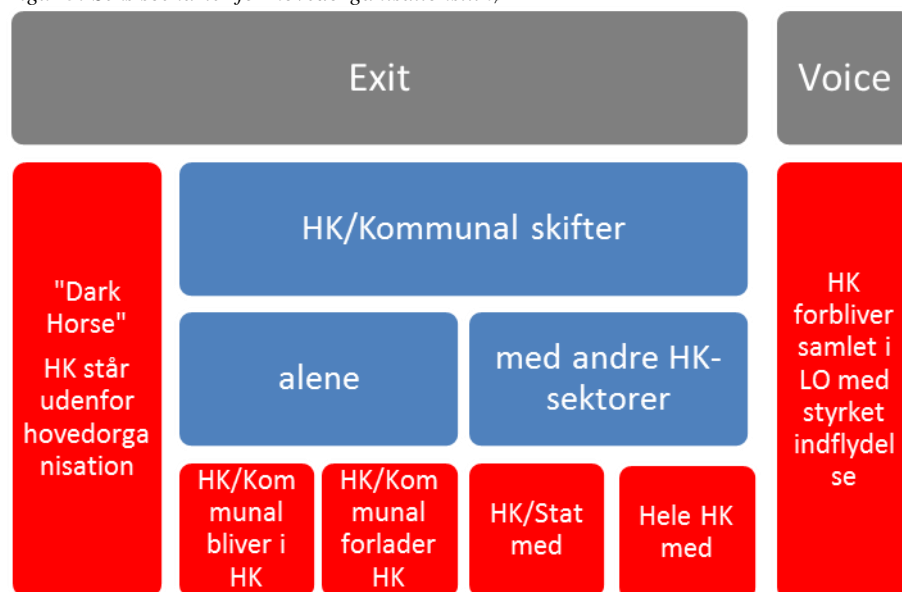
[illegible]

Exit

Voice

"Dark Horse"
HK står udenfor hovedorganisation

HK/Kommunal skifter

alene

med andre HK-sektorer

HK/Kommunal bliver i HK

HK/Kommunal forlader HK

HK/Stat med

Hele HK med

HK forbliver samlet i LO med styrket indflydelse